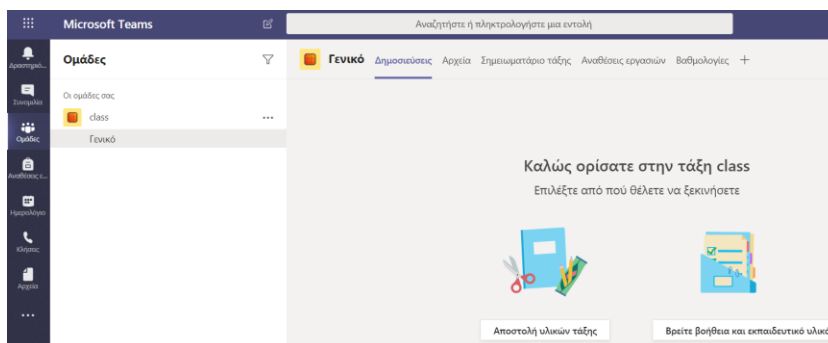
Microsoft Teams

Αναζητήστε ή πληκτρολογήστε μια εντολή

Δραστηριό...

Συνομιλία

Ομάδες

Αναθέσεις ε...

Ημερολόγιο

Κλήσεις

Αρχεία

...

Ομάδες

Οι ομάδες σας

class

...

Γενικό

Γενικό

Δημοσιεύσεις

Αρχεία

Σημειωματάριο τάξης

Αναθέσεις εργασιών

Βαθμολογίες

+

Καλώς ορίσατε στην τάξη class

Επιλέξτε από πού θέλετε να ξεκινήσετε

Αποστολή υλικών τάξης

Βρείτε βοήθεια και εκπαιδευτικό υλικ